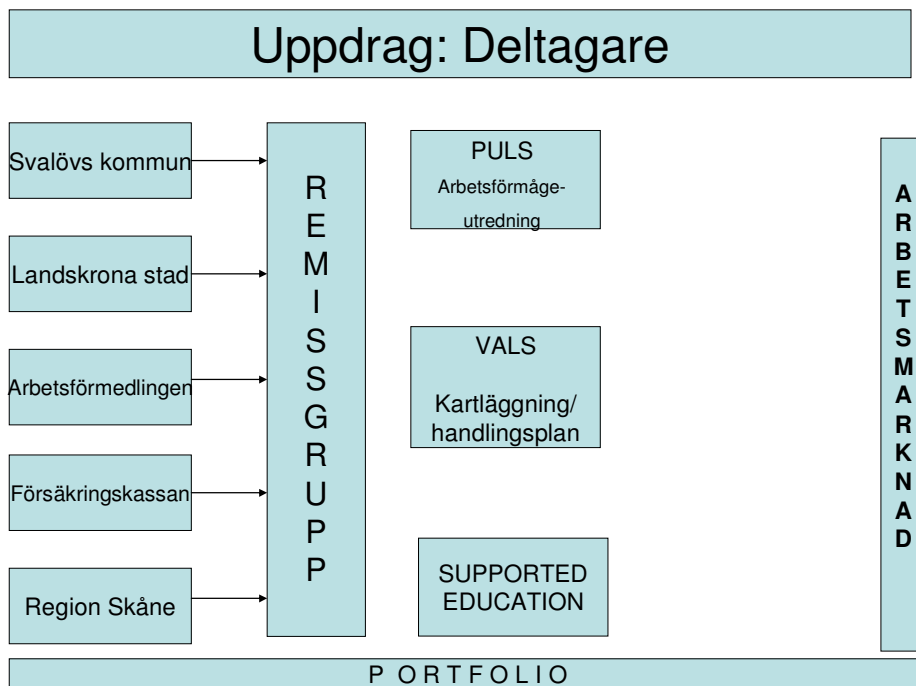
Uppdrag: Deltagare

Svalövs kommun

Landskrona stad

Arbetsförmedlingen

Försäkringskassan

Region Skåne

R
E
M
I
S
S
G
R
U
P
P

PULS
Arbetsförmåge-utredning

VALS

Kartläggning/ handlingsplan

SUPPORTED EDUCATION

A
R
B
E
T
S
M
A
R
K
N
A
D

P O R T F O L I O